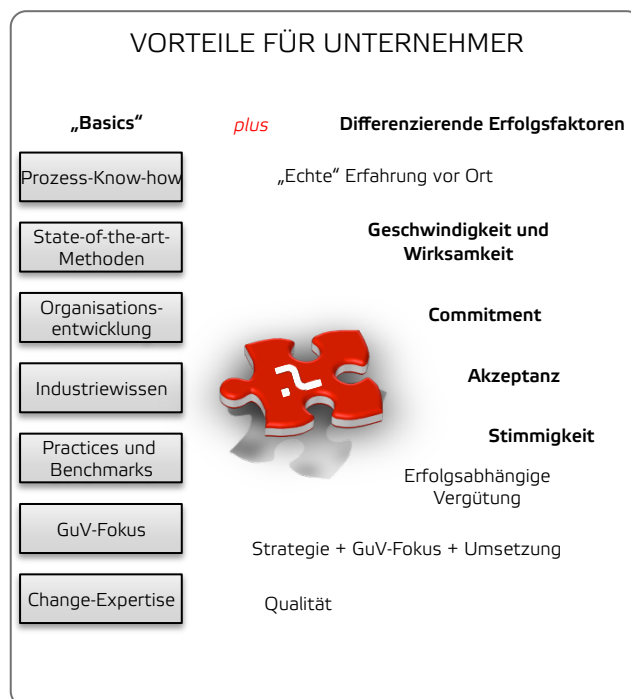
VORTEILE FÜR UNTERNEHMER

„Basics“

plus

Differenzierende Erfolgsfaktoren

Prozess-Know-how

„Echte“ Erfahrung vor Ort

State-of-the-art-Methoden

Geschwindigkeit und Wirksamkeit

Organisationsentwicklung

Commitment

Industriewissen

Akzeptanz

Practices und Benchmarks

Stimmigkeit

Erfolgsabhängige Vergütung

GuV-Fokus

Strategie + GuV-Fokus + Umsetzung

Change-Expertise

Qualität